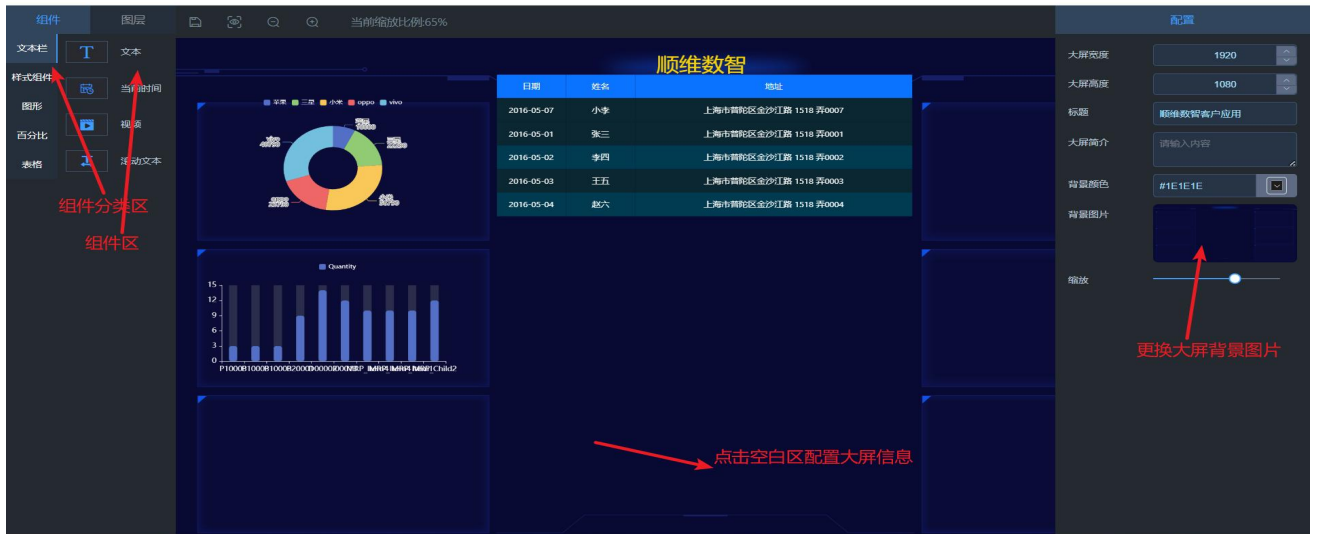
组件 图层

当前缩放比例:65%

文本栏
样式组件
图形
百分比
表格

文本
当前时间
视频
滚动文本

组件分类区
组件区

顺维数智

| 日期 | 姓名 | 地址 |
|---|---|---|
| 2016-05-07 | 小李 | 上海市普陀区金沙江路 1518 弄0007 |
| 2016-05-01 | 张三 | 上海市普陀区金沙江路 1518 弄0001 |
| 2016-05-02 | 李四 | 上海市普陀区金沙江路 1518 弄0002 |
| 2016-05-03 | 王五 | 上海市普陀区金沙江路 1518 弄0003 |
| 2016-05-04 | 赵六 | 上海市普陀区金沙江路 1518 弄0004 |

苹果 三星 小米 oppo vivo

Quantity

15
12
9
6
3
0

点击空白区配置大屏信息

配置

大屏宽度 1920
大屏高度 1080
标题 顺维数智客户应用
大屏简介 请输入内容
背景颜色 #1E1E1E
背景图片
缩放

更换大屏背景图片